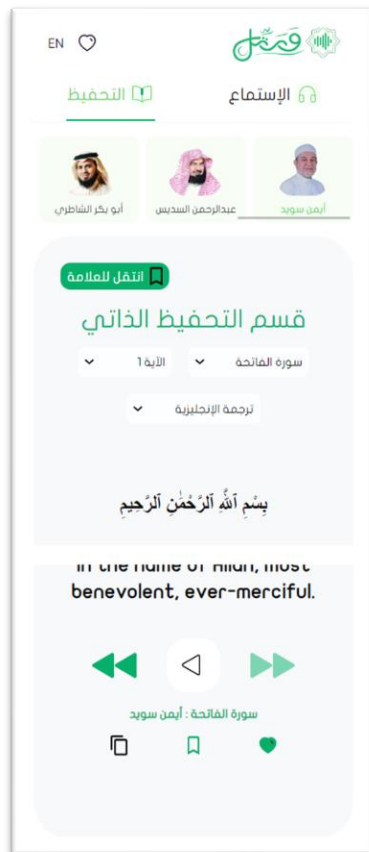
EN

ورتل

التحفيظ

الإستماع

أبو بكر الشاطري

عبدالرحمن السديس

أيمن سويد

انتقل للعلامة

قسم التحفيظ الذاتي

الآية 1

سورة الفاتحة

ترجمة الإنجليزية

بِسۡمِ ٱللَّهِ ٱلرَّحۡمَٰنِ ٱلرَّحِيمِ

In the name of Allah, most benevolent, ever-merciful.

سورة الفاتحة : أيمن سويد